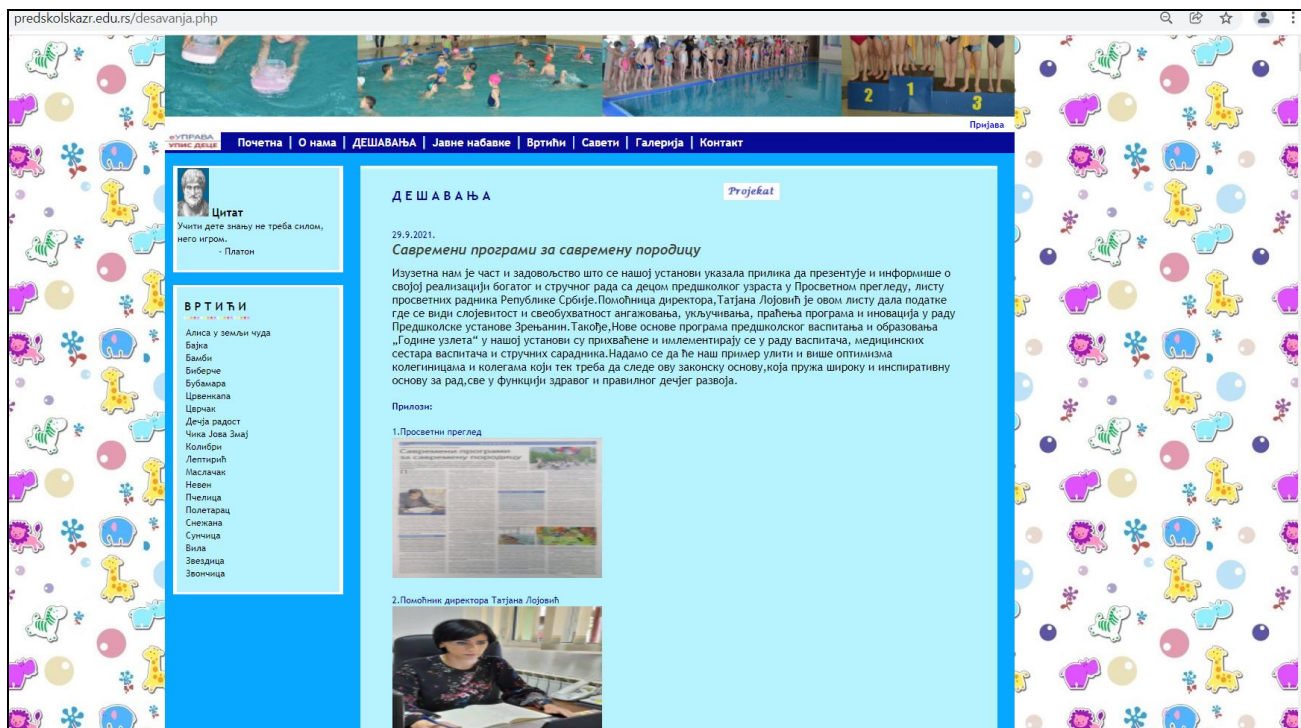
predskolskazr.edu.rs/desavanja.php

2 1 3

Пријава

еУПРАВА УПИС ДЕЦЕ

Почетна | О нама | ДЕШАВАЊА | Јавне набавке | Вртићи | Савети | Галерија | Контакт

Цитат
Учити дете знању не треба силом, него игром.
- Платон

ВРТИЋИ

Алиса у земљи чуда
Бајка
Бамби
Биберче
Бубамара
Црвенкапа
Цврчак
Дечја радост
Чика Јова Змај
Колибри
Лептирић
Маслачак
Невен
Пчелица
Полетарац
Снежана
Сунчица
Вила
Звездица
Звончица

ДЕШАВАЊА

Projekat

29.9.2021.

Савремени програми за савремену породицу

Изузетна нам је част и задовољство што се нашој установи указала прилика да презентује и информише о својој реализацији богатог и стручног рада са децом предшколког узраста у Просветном прегледу, листу просветних радника Републике Србије.Помоћница директора,Татјана Лојовић је овом листу дала податке где се види слојевитост и свеобухватност ангажовања, укључивања, праћења програма и иновација у раду Предшколске установе Зрењанин.Такође,Нове основе програма предшколског васпитања и образовања „Године узлета" у нашој установи су прихваћене и имлементирају се у раду васпитача, медицинских сестара васпитача и стручних сарадника.Надамо се да ће наш пример улити и више оптимизма колегиницама и колегама који тек треба да следе ову законску основу,која пружа широку и инспиративну основу за рад,све у функцији здравог и правилног дечјег развоја.

Прилози:

1.Просветни преглед

Савремени програми за савремену породицу

2.Помоћник директора Татјана Лојовић